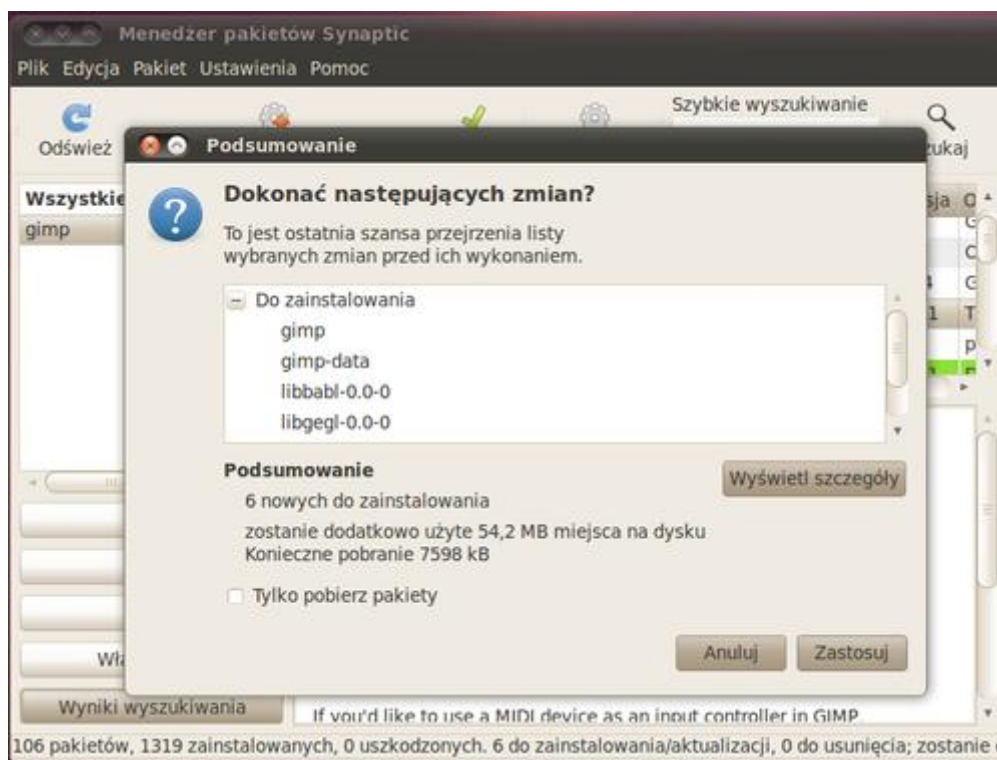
Menedżer pakietów Synaptic

Plik Edycja Pakiet Ustawienia Pomoc

Odśwież

Szybkie wyszukiwanie

zukaj

Wszystkie

gimp

Wł

Wyniki wyszukiwania

Podsumowanie

Dokonać następujących zmian?

To jest ostatnia szansa przejrzenia listy wybranych zmian przed ich wykonaniem.

Do zainstalowania
gimp
gimp-data
libbabl-0.0-0
libgegl-0.0-0

Podsumowanie

Wyświetl szczegóły

6 nowych do zainstalowania

zostanie dodatkowo użyte 54,2 MB miejsca na dysku
Konieczne pobranie 7598 kB

Tylko pobierz pakiety

Anuluj

Zastosuj

If you'd like to use a MIDI device as an input controller in GIMP

106 pakietów, 1319 zainstalowanych, 0 uszkodzonych. 6 do zainstalowania/aktualizacji, 0 do usunięcia; zostanie